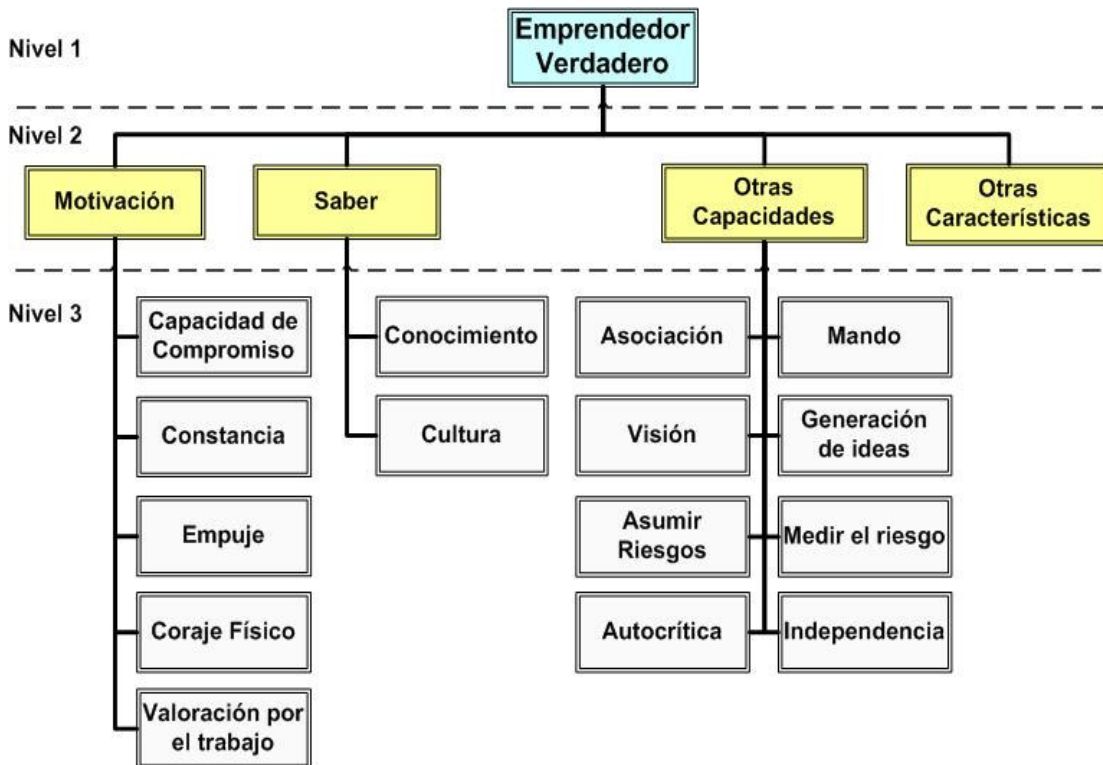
Nivel 1

Emprendedor Verdadero

Nivel 2

Motivación

Saber

Otras Capacidades

Otras Características

Nivel 3

Capacidad de Compromiso

Constancia

Empuje

Coraje Físico

Valoración por el trabajo

Conocimiento

Cultura

Asociación

Mando

Visión

Generación de ideas

Asumir Riesgos

Medir el riesgo

Autocrítica

Independencia